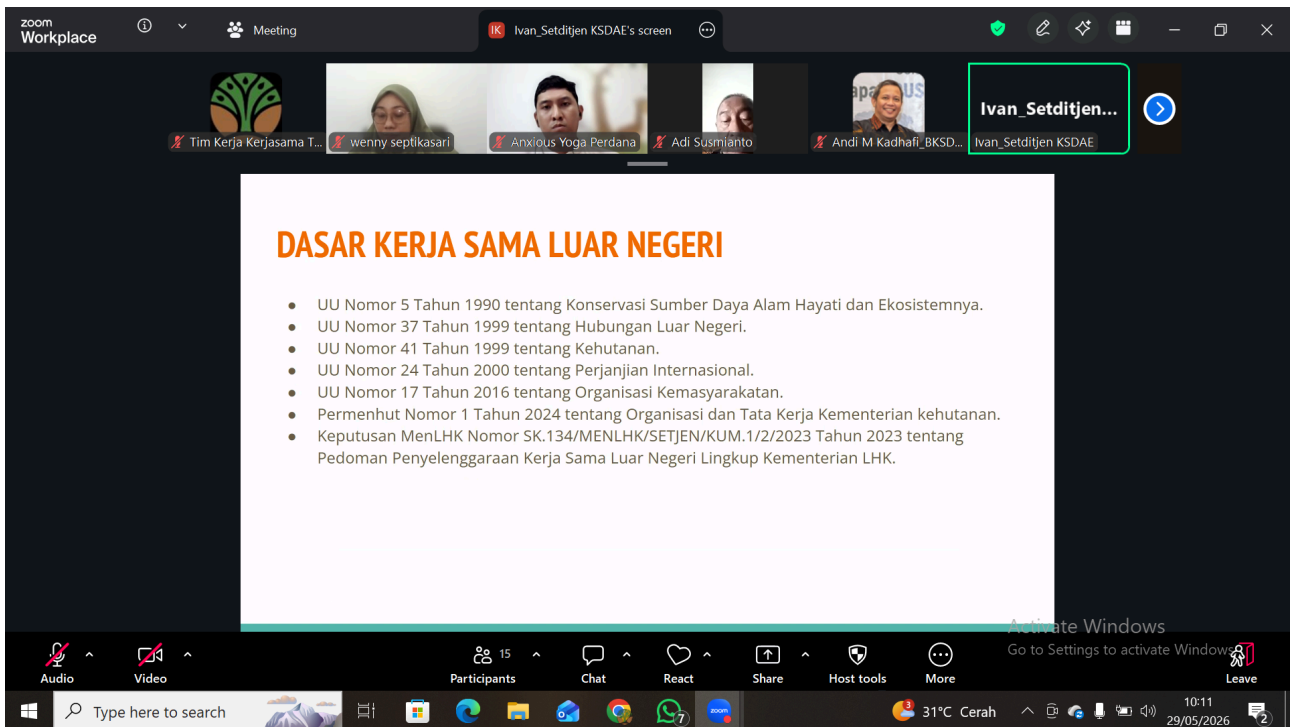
zoom Workplace

Meeting

IK Ivan_Setditjen KSDAE's screen

Tim Kerja Kerjasama T...

wenny septikasari

Anxious Yoga Perdana

Adi Susmianto

Andi M Kadhafi_BKSD...

Ivan_Setditjen...

Ivan_Setditjen KSDAE

DASAR KERJA SAMA LUAR NEGERI

- UU Nomor 5 Tahun 1990 tentang Konservasi Sumber Daya Alam Hayati dan Ekosistemnya.
- UU Nomor 37 Tahun 1999 tentang Hubungan Luar Negeri.
- UU Nomor 41 Tahun 1999 tentang Kehutanan.
- UU Nomor 24 Tahun 2000 tentang Perjanjian Internasional.
- UU Nomor 17 Tahun 2016 tentang Organisasi Kemasyarakatan.
- Permenhut Nomor 1 Tahun 2024 tentang Organisasi dan Tata Kerja Kementerian kehutanan.
- Keputusan MenLHK Nomor SK.134/MENLHK/SETJEN/KUM.1/2/2023 Tahun 2023 tentang Pedoman Penyelenggaraan Kerja Sama Luar Negeri Lingkup Kementerian LHK.

Activate Windows
Go to Settings to activate Windows.

Audio Video Participants 15 Chat React Share Host tools More Leave

Type here to search

31°C Cerah

10:11
29/05/2026